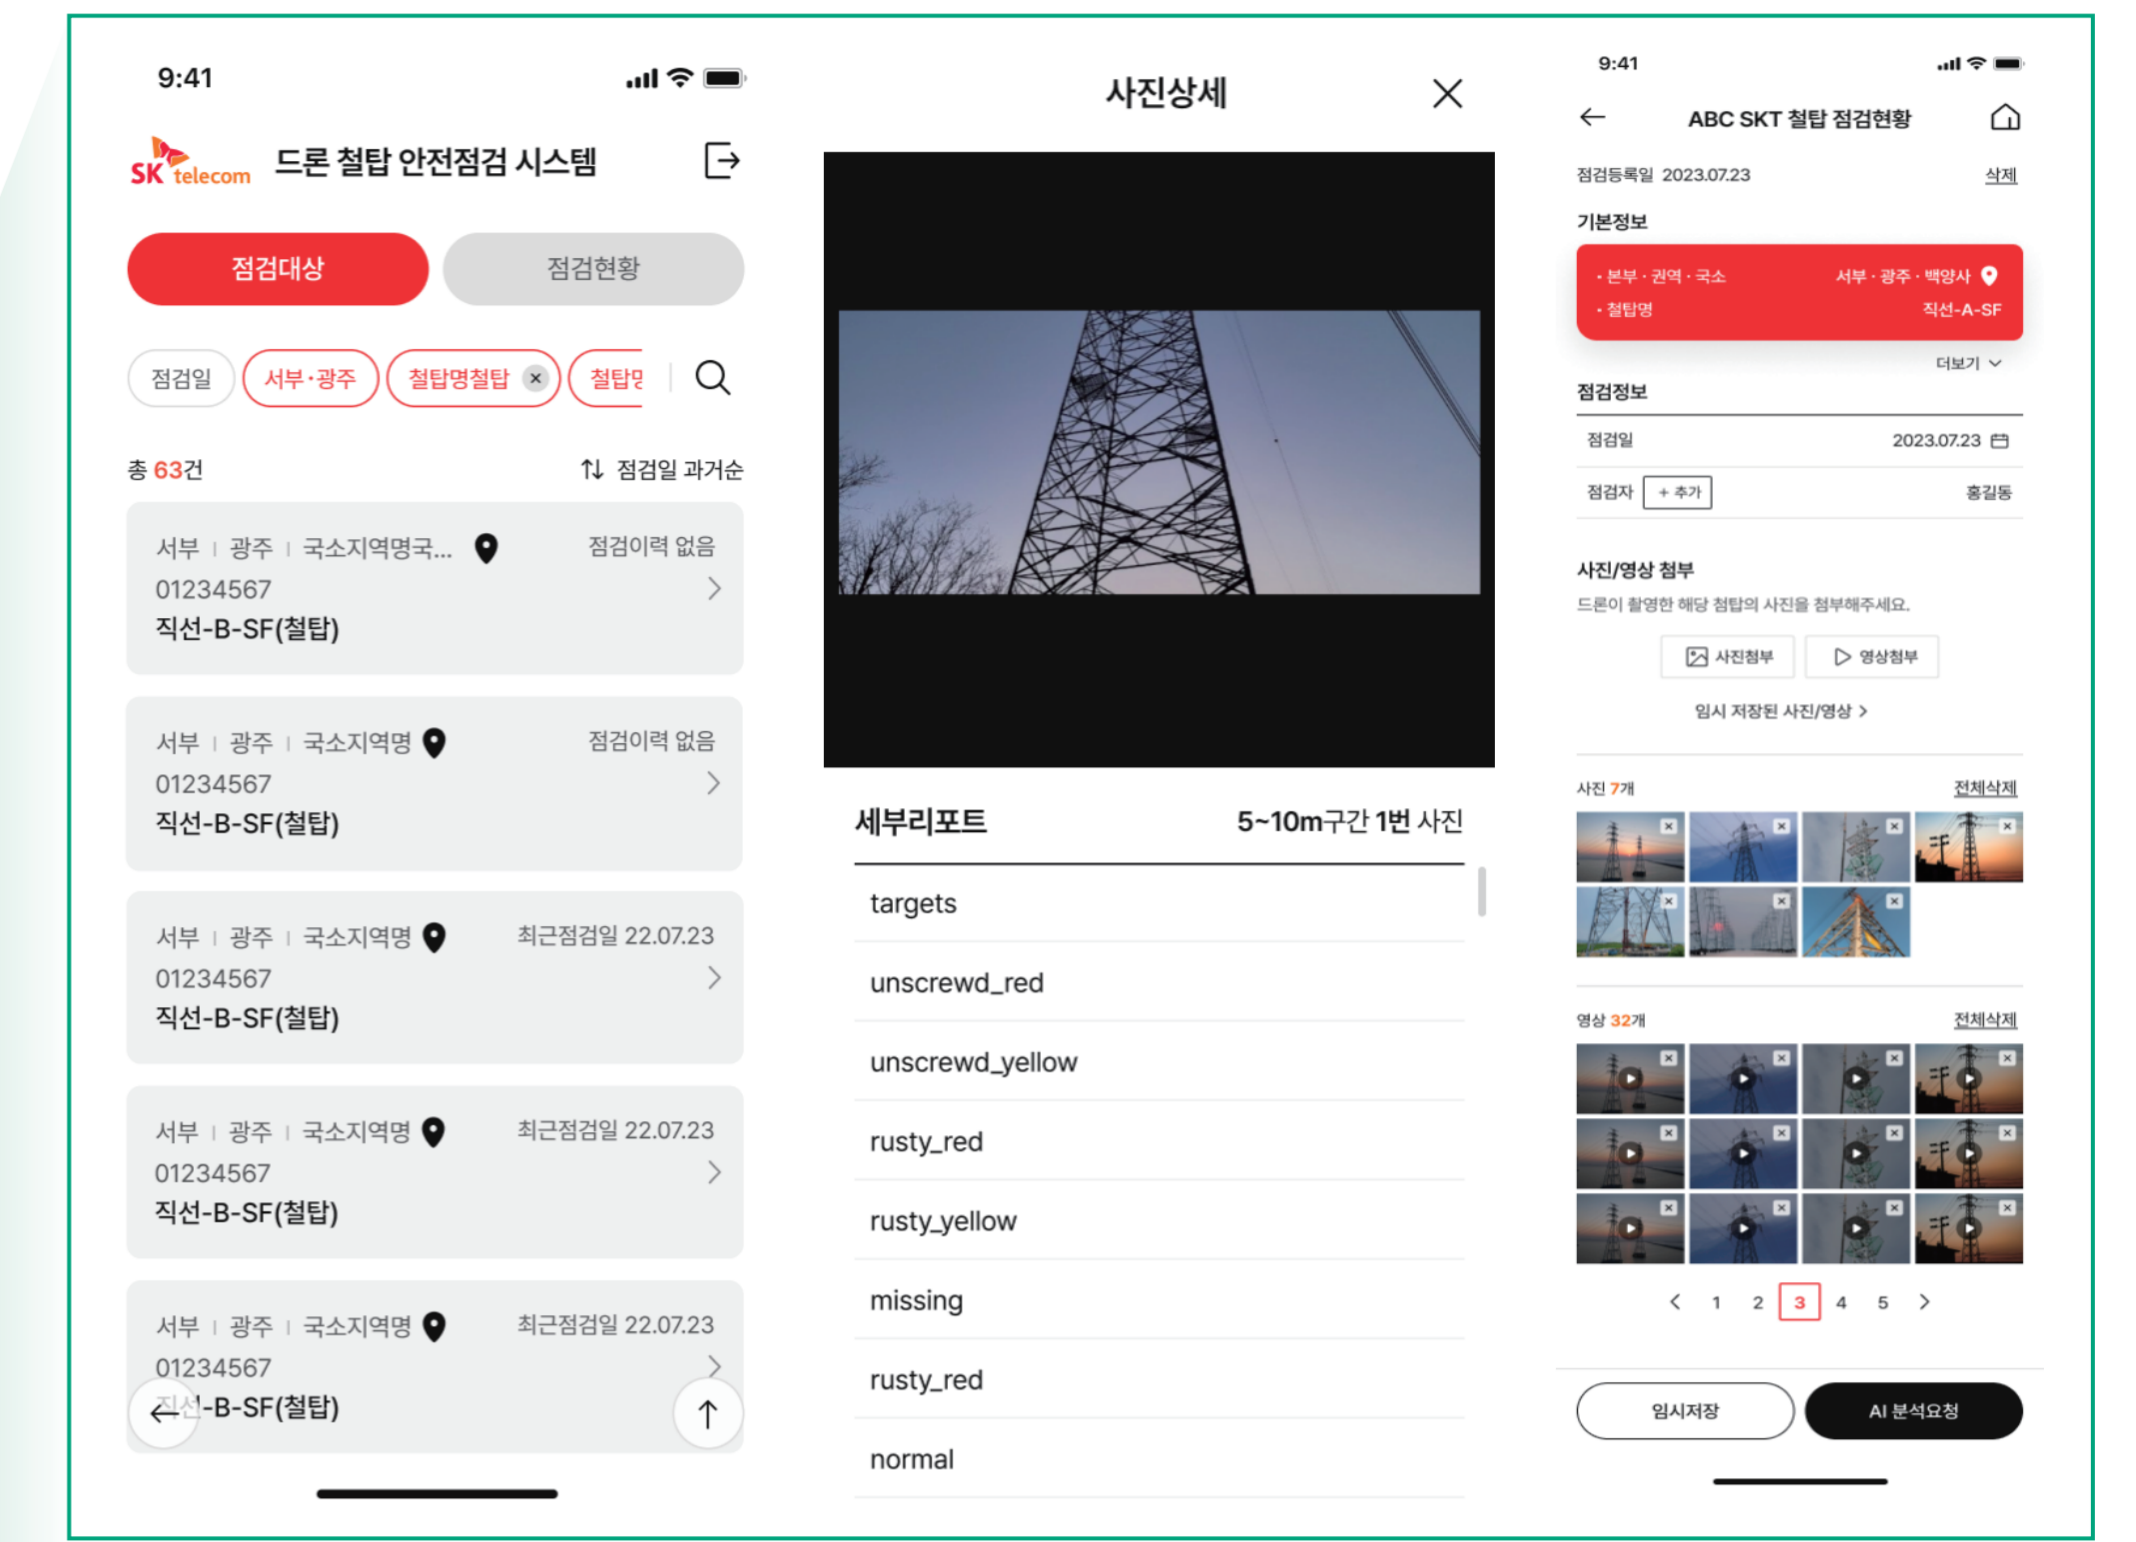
9:41

SK telecom 드론 철탑 안전점검 시스템

점검대상
점검현황

점검일
서부·광주
철탑명철탑
철탑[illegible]

총 63건
점검일 과거순

서부 | 광주 | 국소지역명국...
점검이력 없음
01234567
직선-B-SF(철탑)

서부 | 광주 | 국소지역명
점검이력 없음
01234567
직선-B-SF(철탑)

서부 | 광주 | 국소지역명
최근점검일 22.07.23
01234567
직선-B-SF(철탑)

서부 | 광주 | 국소지역명
최근점검일 22.07.23
01234567
직선-B-SF(철탑)

서부 | 광주 | 국소지역명
최근점검일 22.07.23
01234567
직선-B-SF(철탑)

사진상세

세부리포트
5~10m구간 1번 사진

targets
unscrewd_red
unscrewd_yellow
rusty_red
rusty_yellow
missing
rusty_red
normal

9:41

ABC SKT 철탑 점검현황

점검등록일 2023.07.23
삭제

기본정보
· 본부 · 권역 · 국소
서부 · 광주 · 백양사
· 철탑명
직선-A-SF

더보기

점검정보
점검일
2023.07.23
점검자
+ 추가
홍길동

사진/영상 첨부
드론이 촬영한 해당 철탑의 사진을 첨부해주세요.
사진첨부
영상첨부
임시 저장된 사진/영상 >

사진 7개
전체삭제

영상 32개
전체삭제

1 2 3 4 5

임시저장
AI 분석요청